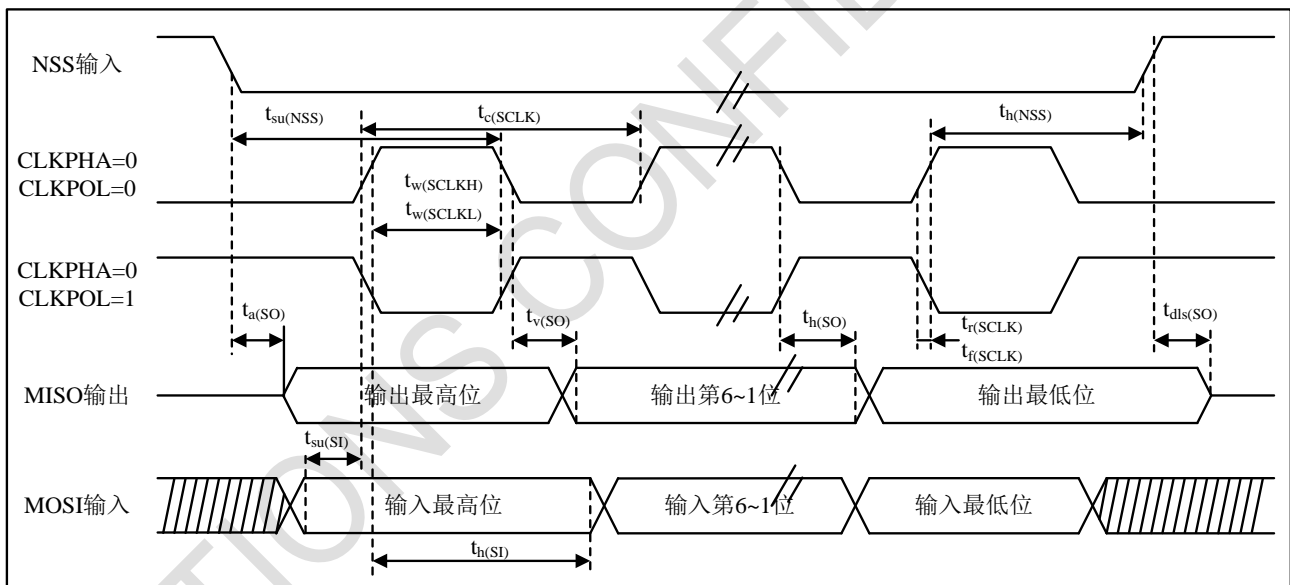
NSS输入

$t_{su(NSS)}$

$t_{c(SCLK)}$

$t_{h(NSS)}$

CLKPHA=0
CLKPOL=0

$t_{w(SCLKH)}$

$t_{w(SCLKL)}$

CLKPHA=0
CLKPOL=1

$t_{a(SO)}$

$t_{v(SO)}$

$t_{h(SO)}$

$t_{r(SCLK)}$

$t_{f(SCLK)}$

$t_{dis(SO)}$

MISO输出

输出最高位

输出第6~1位

输出最低位

$t_{su(SI)}$

MOSI输入

输入最高位

输入第6~1位

输入最低位

$t_{h(SI)}$

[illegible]